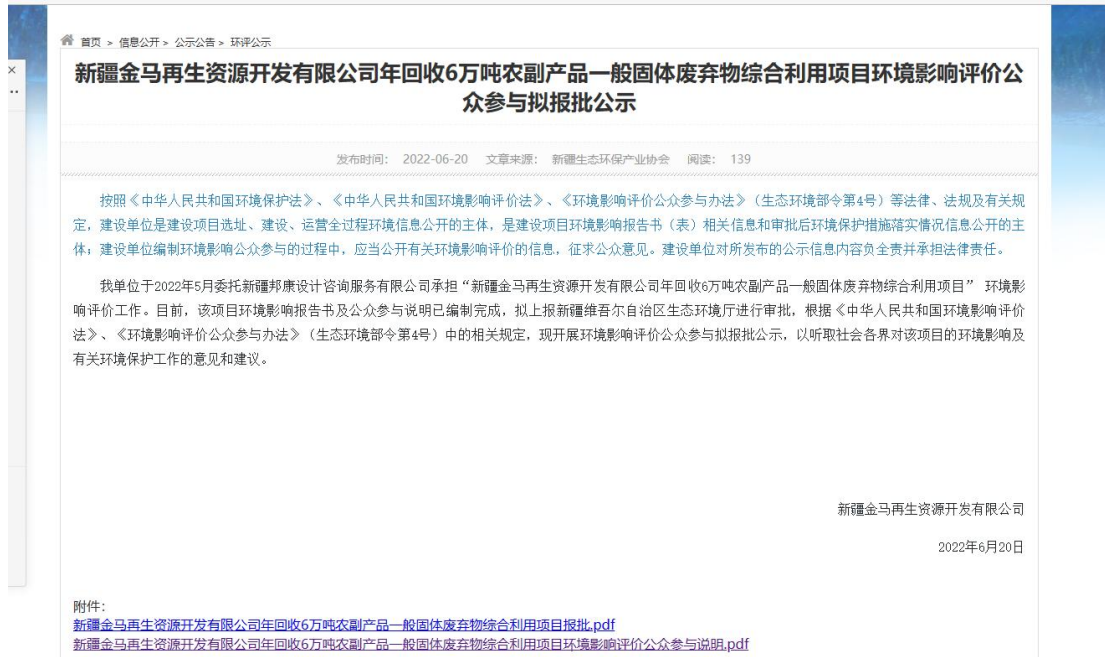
首页 > 信息公开 > 公示公告 > 环评公示

新疆金马再生资源开发有限公司年回收6万吨农副产品一般固体废弃物综合利用项目环境影响评价公众参与拟报批公示

发布时间: 2022-06-20 文章来源: 新疆生态环保产业协会 阅读: 139

按照《中华人民共和国环境保护法》、《中华人民共和国环境影响评价法》、《环境影响评价公众参与办法》(生态环境部令第4号)等法律、法规及有关规定，建设单位是建设项目选址、建设、运营全过程环境信息公开的主体，是建设项目环境影响报告书(表)相关信息和审批后环境保护措施落实情况信息公开的主体；建设单位编制环境影响公众参与的过程中，应当公开有关环境影响评价的信息，征求公众意见。建设单位对所发布的公示信息内容负全责并承担法律责任。

我单位于2022年5月委托新疆邦康设计咨询服务有限公司承担“新疆金马再生资源开发有限公司年回收6万吨农副产品一般固体废弃物综合利用项目” 环境影响评价工作。目前，该项目环境影响报告书及公众参与说明已编制完成，拟上报新疆维吾尔自治区生态环境厅进行审批，根据《中华人民共和国环境影响评价法》、《环境影响评价公众参与办法》(生态环境部令第4号)中的相关规定，现开展环境影响评价公众参与拟报批公示，以听取社会各界对该项目的环境影响及有关环境保护工作的意见和建议。

新疆金马再生资源开发有限公司

2022年6月20日

附件:
新疆金马再生资源开发有限公司年回收6万吨农副产品一般固体废弃物综合利用项目报批.pdf
新疆金马再生资源开发有限公司年回收6万吨农副产品一般固体废弃物综合利用项目环境影响评价公众参与说明.pdf